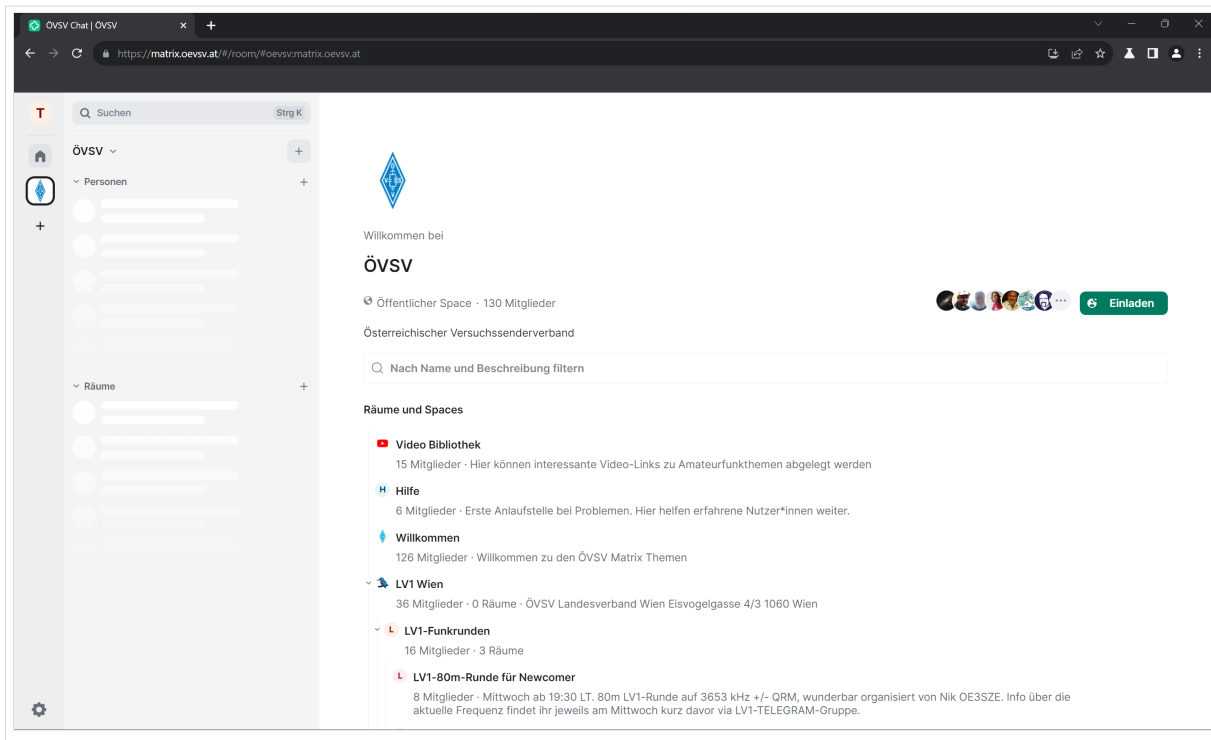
ÖVSV Chat | ÖVSV

https://matrix.oevsv.at/#/room/#oevsv:matrix.oevsv.at

T

Suchen Strg K

ÖVSV

Personen

Räume

Willkommen bei

ÖVSV

Öffentlicher Space · 130 Mitglieder

Einladen

Österreichischer Versuchssenderverband

Nach Name und Beschreibung filtern

Räume und Spaces

Video Bibliothek
15 Mitglieder · Hier können interessante Video-Links zu Amateurfunkthemen abgelegt werden

H Hilfe
6 Mitglieder · Erste Anlaufstelle bei Problemen. Hier helfen erfahrene Nutzer*innen weiter.

Willkommen
126 Mitglieder · Willkommen zu den ÖVSV Matrix Themen

LV1 Wien
36 Mitglieder · 0 Räume · ÖVSV Landesverband Wien Eisvogelgasse 4/3 1060 Wien

L LV1-Funkrunden
16 Mitglieder · 3 Räume

L LV1-80m-Runde für Newcomer
8 Mitglieder · Mittwoch ab 19:30 LT. 80m LV1-Runde auf 3653 kHz +/- QRM, wunderbar organisiert von Nik OE3SZE. Info über die aktuelle Frequenz findet ihr jeweils am Mittwoch kurz davor via LV1-TELEGRAM-Gruppe.